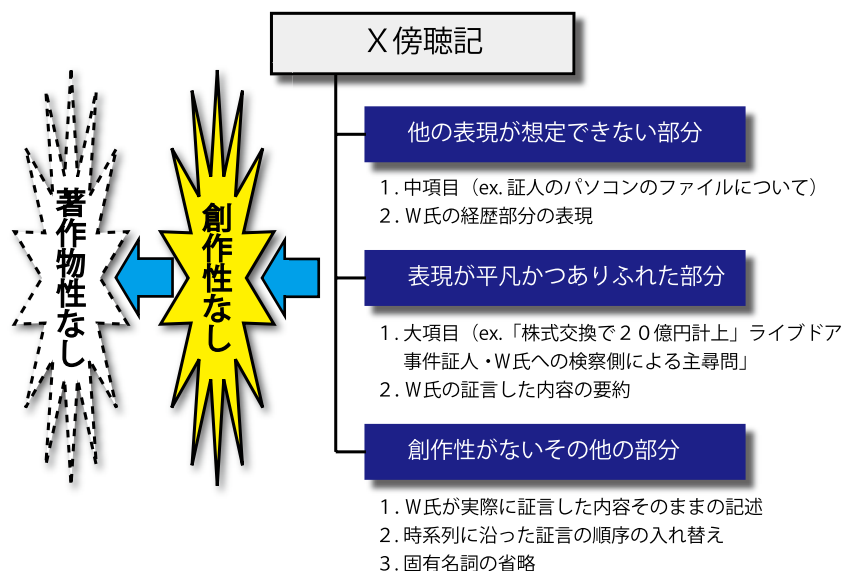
X傍聴記

他の表現が想定できない部分

1. 中項目（ex. 証人のパソコンのファイルについて）
2. W氏の経歴部分の表現

表現が平凡かつありふれた部分

1. 大項目（ex.「株式交換で２０億円計上」ライブドア事件証人・W氏への検察側による主尋問」
2. W氏の証言した内容の要約

創作性がないその他の部分

1. W氏が実際に証言した内容そのままの記述
2. 時系列に沿った証言の順序の入れ替え
3. 固有名詞の省略

創作性なし

著作物性なし